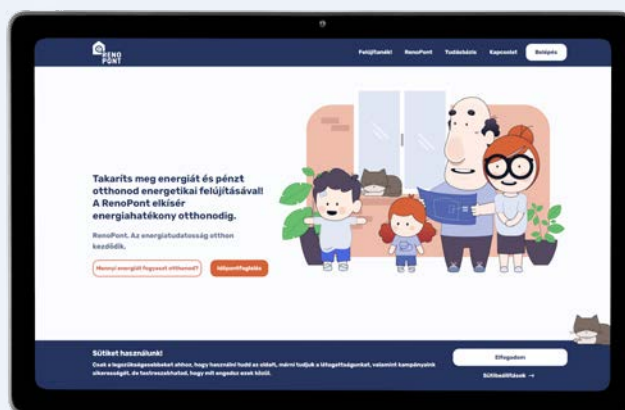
RENO PONT

Felújítanék RenoPont Tudásbázis Kapcsolat Belépés

Takaríts meg energiát és pénzt otthonod energetikai felújításával! A RenoPont elkísér energiahatékony otthonodig.

RenoPont. Az energiatudatosság otthon kezdődik.

Mennyi energiát fogyaszt otthonod? Időpontfoglalás

Sütiket használunk!

Csak a legszükségesebbeket ahhoz, hogy használni tudd az oldalt, mérni tudjuk a látogatottságunkat, valamint kampányaink sikerességét. de testreszabhatod, hogy mit engedsz ezek közül.

Elfogadom

Sütibeállítások →